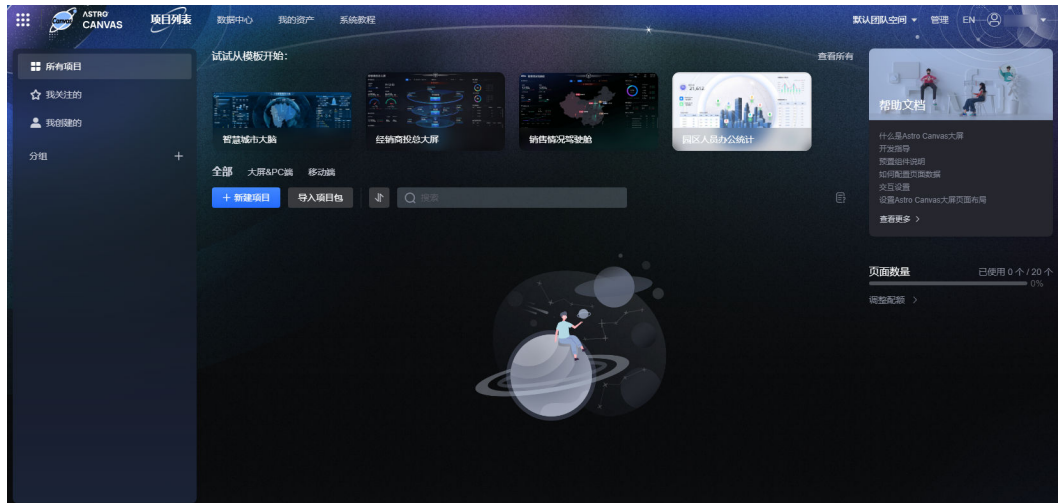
ASTRO CANVAS 项目列表 数据中心 我的资产 系统教程 默认团队空间 管理 EN

所有项目
我关注的
我创建的
分组 +

试试从模板开始: 查看所有

智慧城市大脑
经销商投总大屏
销售情况驾驶舱
园区人员办公统计

全部 大屏&PC端 移动端

+ 新建项目 导入项目包 搜索

帮助文档
什么是Astro Canvas大屏
开发指导
预置组件说明
如何配置页面数据
交互设置
设置Astro Canvas大屏页面布局
查看更多 >

页面数量 已使用 0 个 / 20 个
0%
调整配额 >